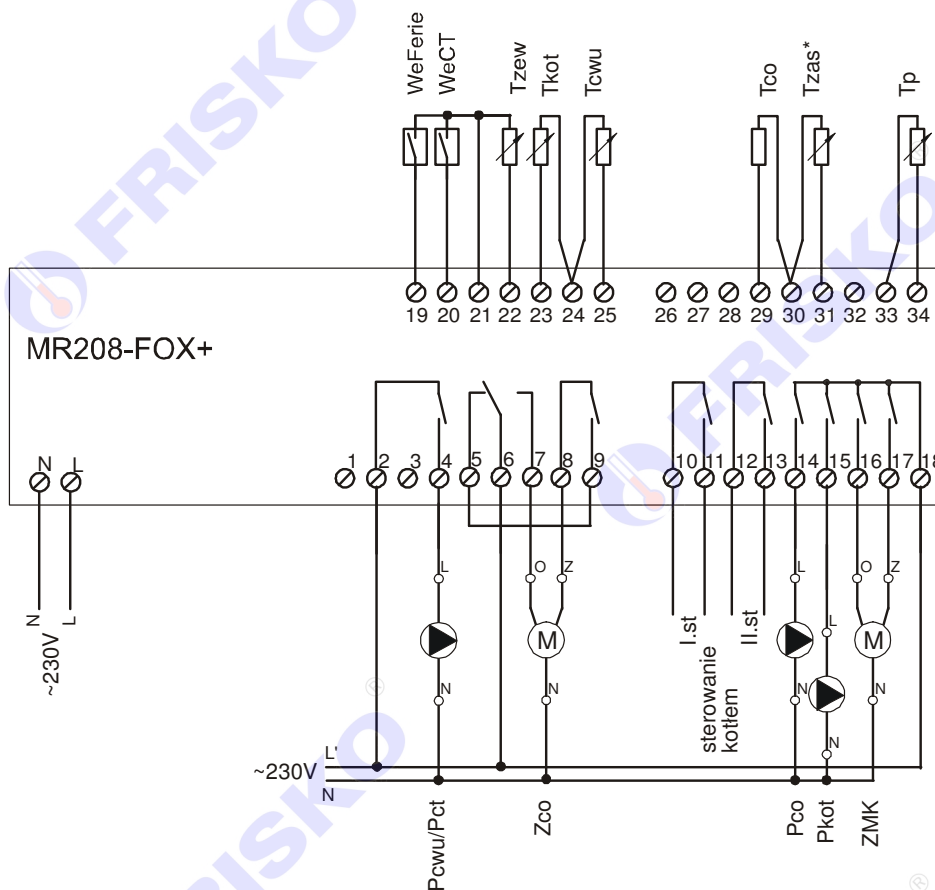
WeFerie WeCT Tzew Tkot Tcwu Tco Tzas* Tp

19 20 21 22 23 24 25 26 27 28 29 30 31 32 33 34

MR208-FOX+

N L

1 2 3 4 5 6 7 8 9 10 11 12 13 14 15 16 17 18

L O Z L O Z L

M M M

N N N N N

N L
~230V

I.st II.st
sterowanie kotłem

~230V L' N

Pcwu/Pct Zco Pco Pkot ZMK

FRISKO FRISKO FRISKO FRISKO